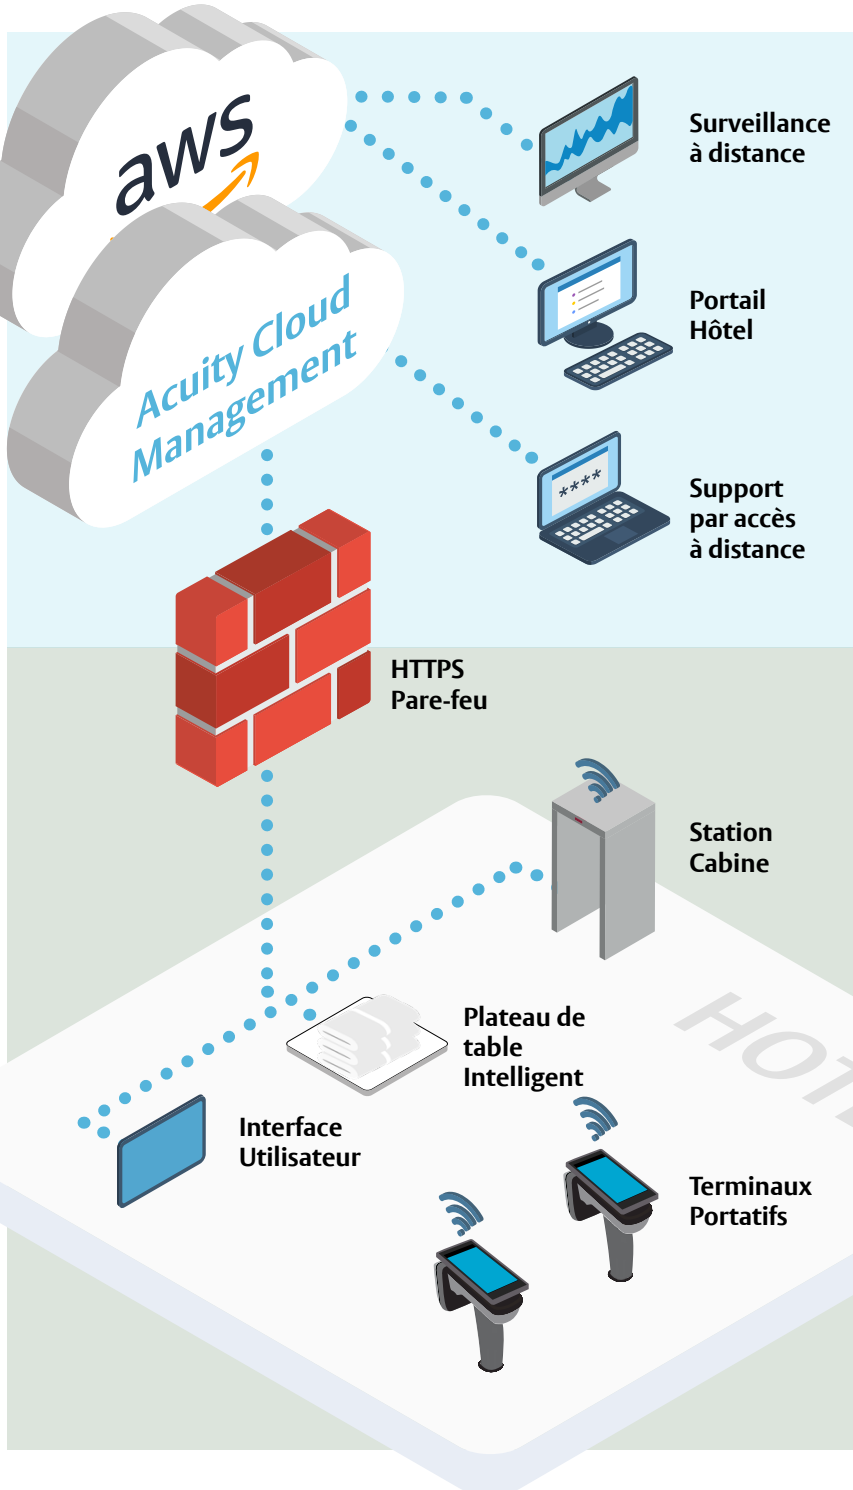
aws

Acuity Cloud Management

Surveillance à distance

Portail Hôtel

****

Support par accès à distance

HTTPS Pare-feu

Station Cabine

HOT

Plateau de table Intelligent

Interface Utilisateur

Terminaux Portatifs